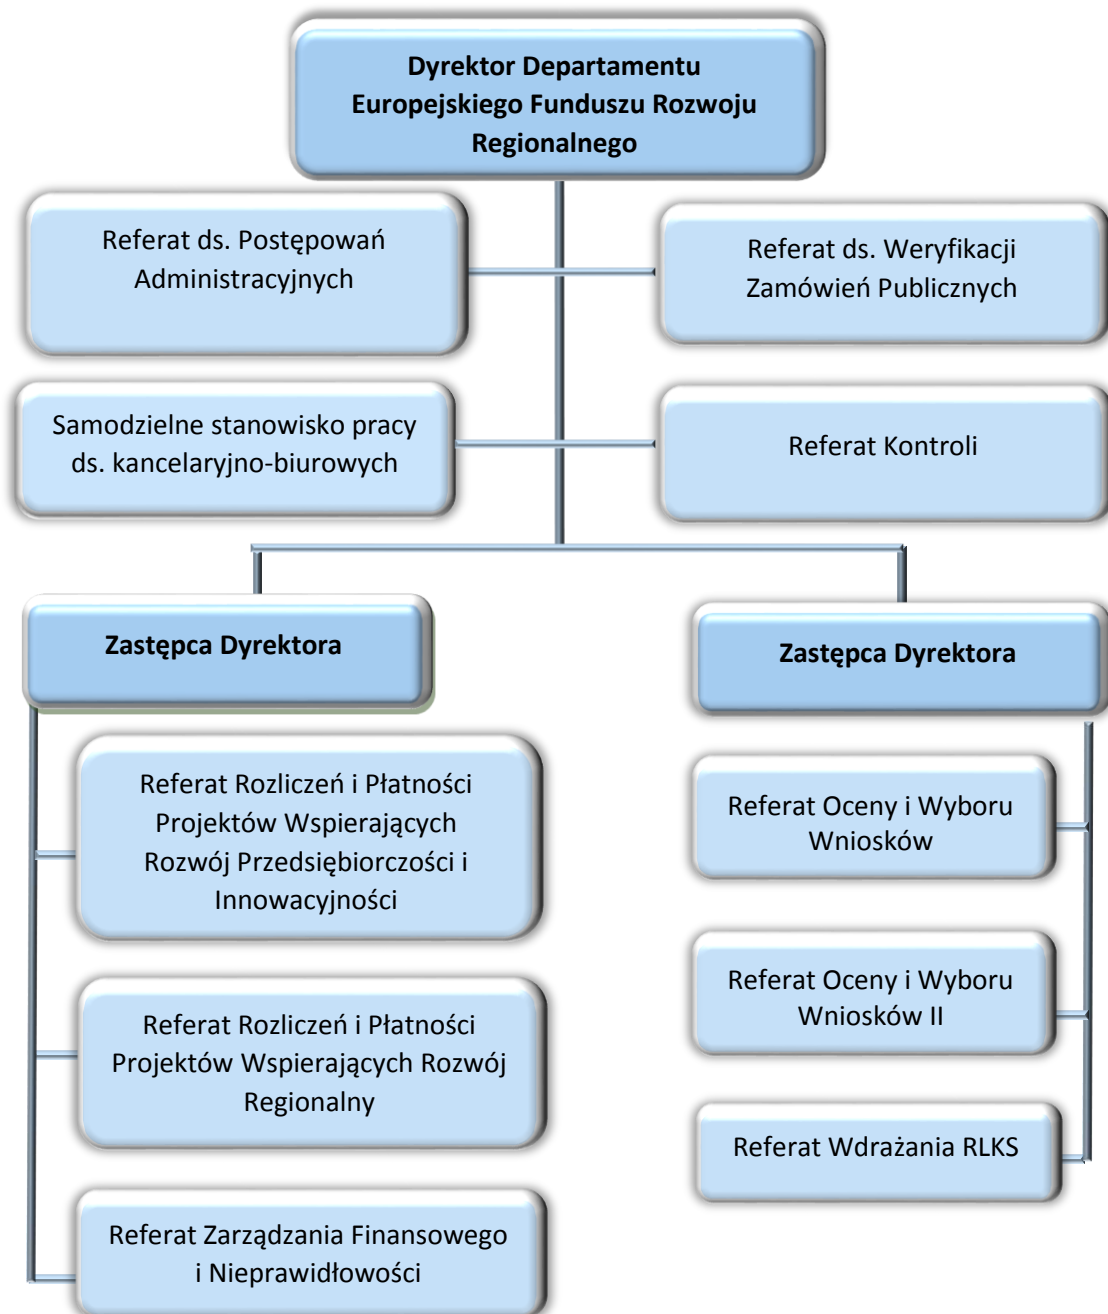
Dyrektor Departamentu Europejskiego Funduszu Rozwoju Regionalnego

Referat ds. Postępowań Administracyjnych

Referat ds. Weryfikacji Zamówień Publicznych

Samodzielne stanowisko pracy ds. kancelaryjno-biurowych

Referat Kontroli

Zastępca Dyrektora

Referat Rozliczeń i Płatności Projektów Wspierających Rozwój Przedsiębiorczości i Innowacyjności

Referat Rozliczeń i Płatności Projektów Wspierających Rozwój Regionalny

Referat Zarządzania Finansowego i Nieprawidłowości

Zastępca Dyrektora

Referat Oceny i Wyboru Wniosków

Referat Oceny i Wyboru Wniosków II

Referat Wdrażania RLKS